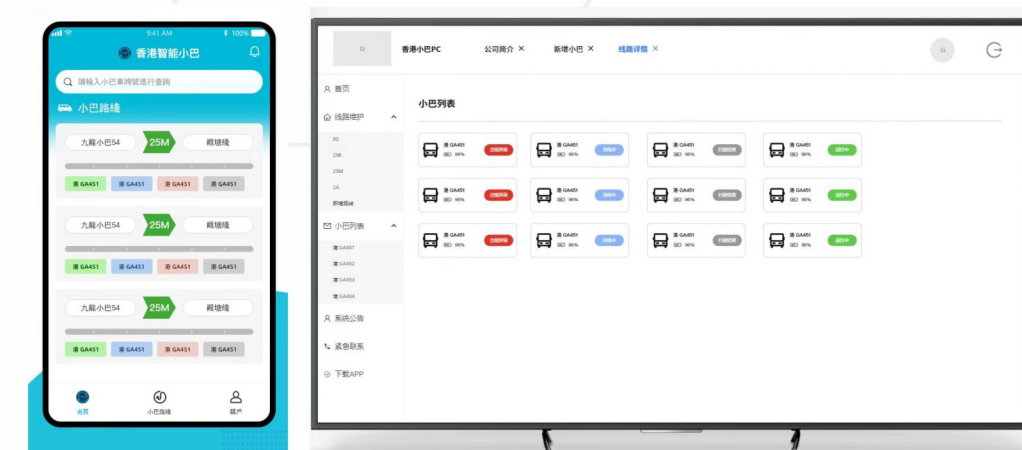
9:41 AM 100%

香港智能小巴

請輸入小巴車牌號進行查詢

小巴路綫

九龍小巴54 25M 觀塘綫

港 GA451 港 GA451 港 GA451 港 GA451

九龍小巴54 25M 觀塘綫

港 GA451 港 GA451 港 GA451 港 GA451

九龍小巴54 25M 觀塘綫

港 GA451 港 GA451 港 GA451 港 GA451

首頁 小巴路綫 賬戶

香港小巴PC 公司簡介 × 新增小巴 × 綫路詳情 ×

首页

綫路维护

8B

23K

25M

2A

新增路綫

小巴列表

港GA451

港GA452

港GA453

港GA454

系统公告

紧急联系

下载APP

小巴列表

港 GA451 96% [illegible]
港 GA451 96% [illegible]
港 GA451 96% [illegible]
港 GA451 96% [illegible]
港 GA451 96% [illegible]
港 GA451 96% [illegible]
港 GA451 96% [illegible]
港 GA451 96% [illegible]
港 GA451 96% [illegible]
港 GA451 96% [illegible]
港 GA451 96% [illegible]
港 GA451 96% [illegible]